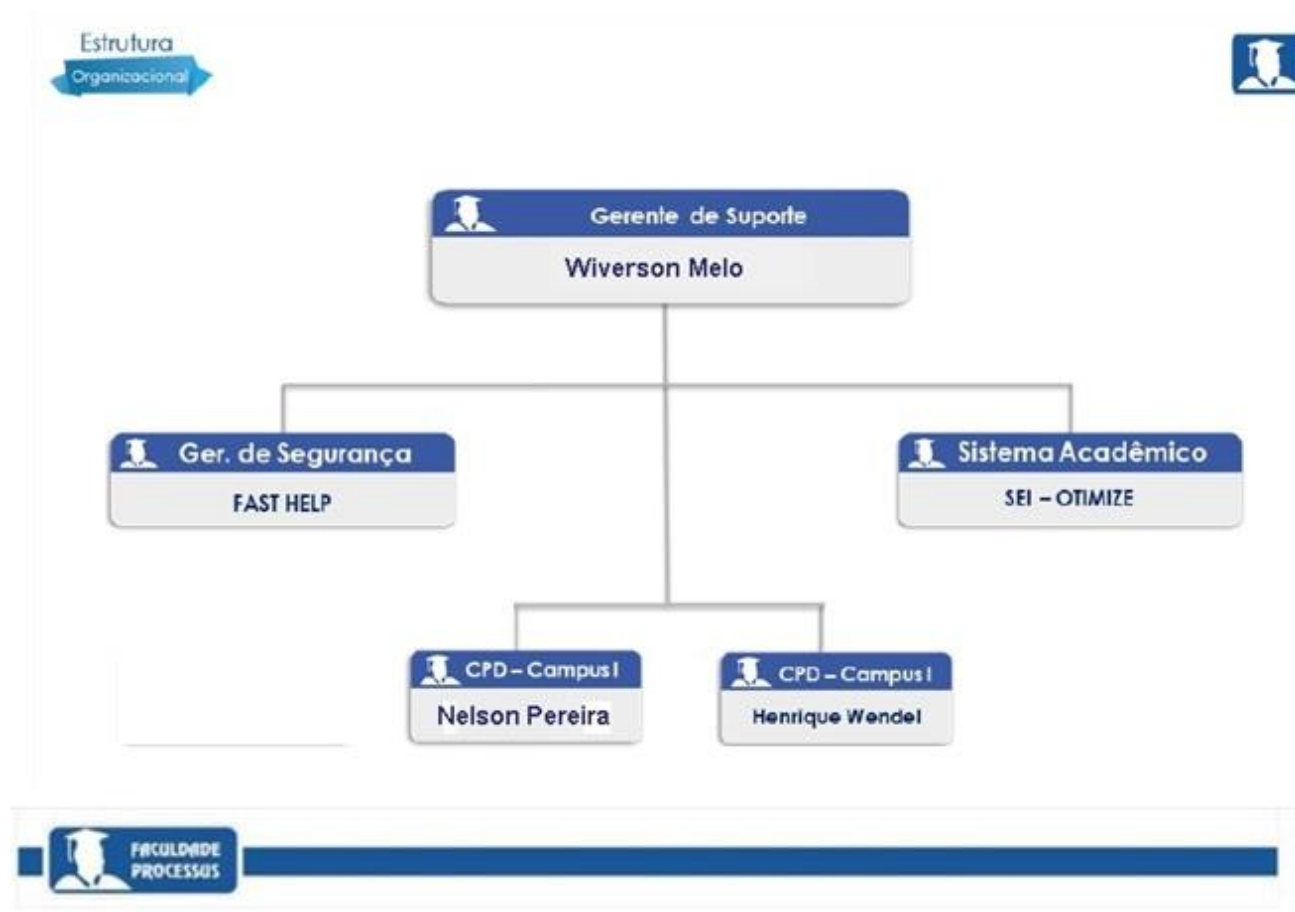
Estrutura
Organizacional

Gerente de Suporte
Wiverson Melo

Ger. de Segurança
FAST HELP

Sistema Acadêmico
SEI – OTIMIZE

CPD – Campus I
Nelson Pereira

CPD – Campus I
Henrique Wendel

FACULDADE
PROCESSUS